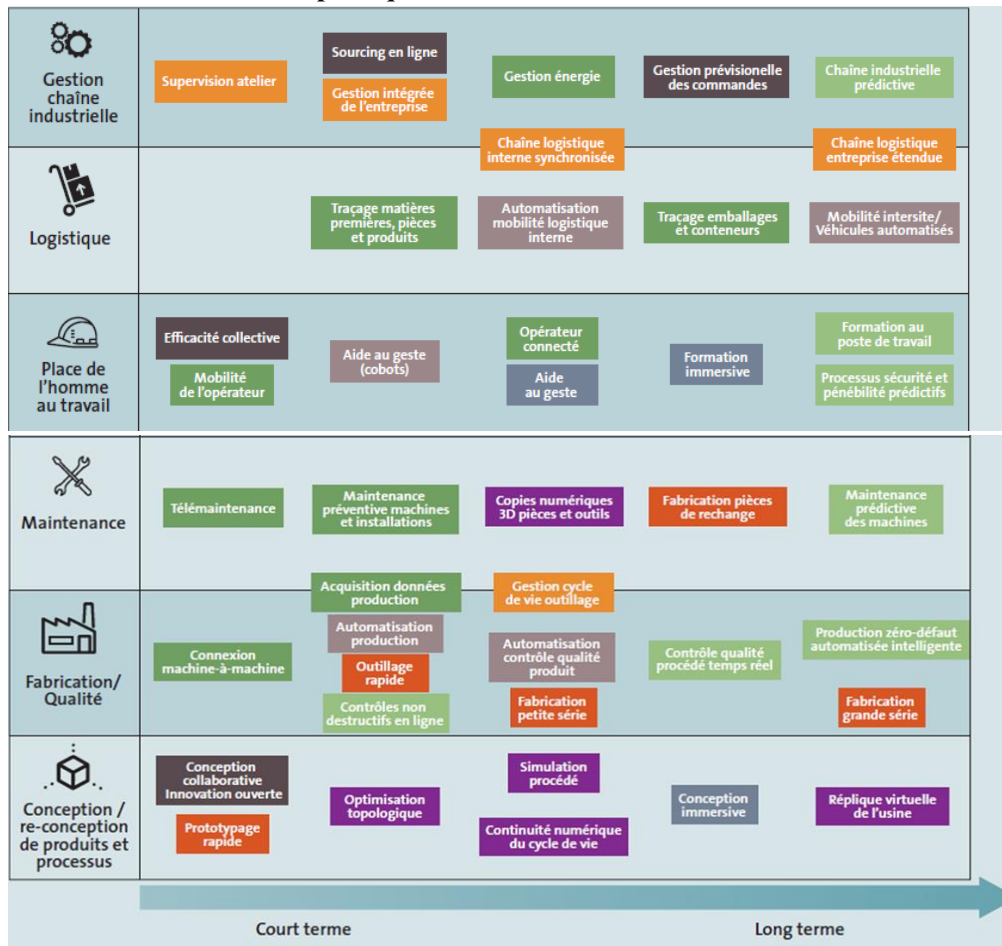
Gestion chaîne industrielle

Supervision atelier

Sourcing en ligne

Gestion intégrée de l'entreprise

Gestion énergie

Gestion prévisionnelle des commandes

Chaîne industrielle prédictive

Chaîne logistique interne synchronisée

Chaîne logistique entreprise étendue

Logistique

Traçage matières premières, pièces et produits

Automatisation mobilité logistique interne

Traçage emballages et conteneurs

Mobilité intersite/ Véhicules automatisés

Place de l'homme au travail

Efficacité collective

Mobilité de l'opérateur

Aide au geste (cobots)

Opérateur connecté

Aide au geste

Formation immersive

Formation au poste de travail

Processus sécurité et pénibilité prédictifs

Maintenance

Télémaintenance

Maintenance préventive machines et installations

Copies numériques 3D pièces et outils

Fabrication pièces de rechange

Maintenance prédictive des machines

Acquisition données production

Gestion cycle de vie outillage

Fabrication/ Qualité

Connexion machine-à-machine

Automatisation production

Outillage rapide

Contrôles non destructifs en ligne

Automatisation contrôle qualité produit

Fabrication petite série

Contrôle qualité procédé temps réel

Production zéro-défaut automatisée intelligente

Fabrication grande série

Conception / re-conception de produits et processus

Conception collaborative Innovation ouverte

Prototypage rapide

Optimisation topologique

Simulation procédé

Continuité numérique du cycle de vie

Conception immersive

Réplique virtuelle de l'usine

Court terme

Long terme